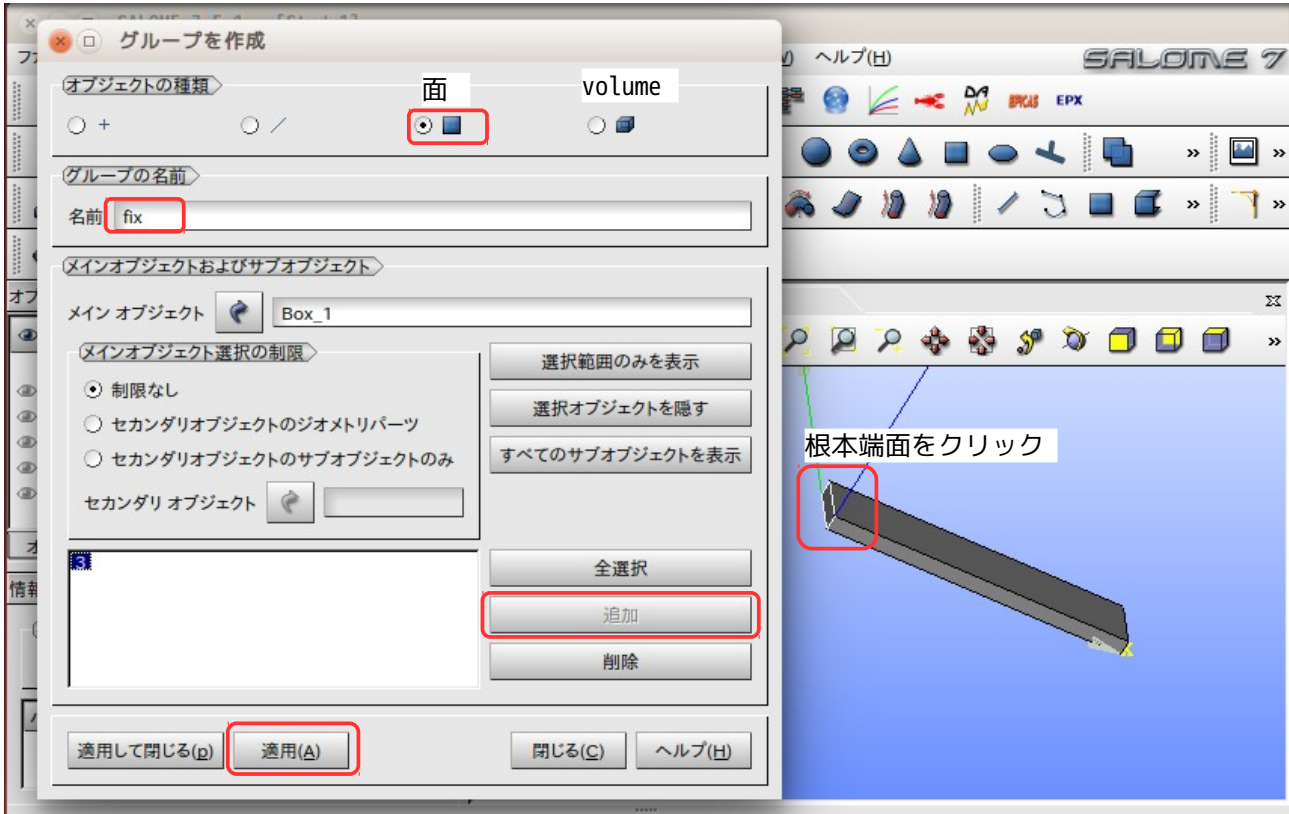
グループを作成

ヘルプ(H)

SALOME 7

EPX

オブジェクトの種類

面

volume

グループの名前

名前 fix

メインオブジェクトおよびサブオブジェクト

メイン オブジェクト Box_1

メインオブジェクト選択の制限

制限なし

セカンダリオブジェクトのジオメトリパーツ

セカンダリオブジェクトのサブオブジェクトのみ

セカンダリ オブジェクト

選択範囲のみを表示

選択オブジェクトを隠す

すべてのサブオブジェクトを表示

根本端面をクリック

3

全選択

追加

削除

適用して閉じる(P)

適用(A)

閉じる(C)

ヘルプ(H)